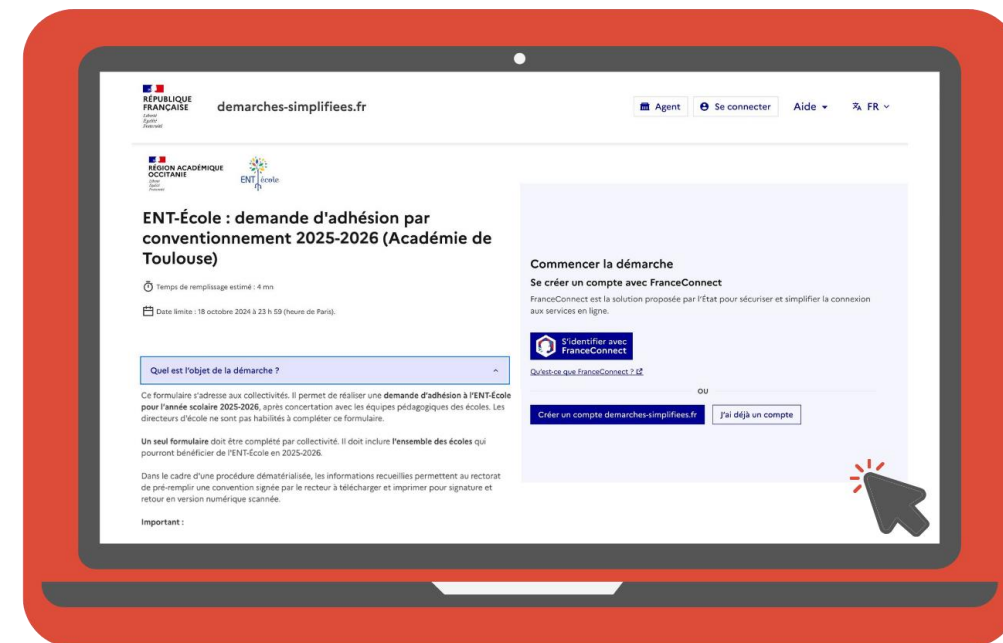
RÉPUBLIQUE FRANÇAISE
Liberté
Égalité
Fraternité

demarches-simplifiees.fr

Agent Se connecter Aide FR

RÉGION ACADÉMIQUE OCCITANIE
Liberté
Égalité
Fraternité

ENT école

ENT-École : demande d'adhésion par conventionnement 2025-2026 (Académie de Toulouse)

Temps de remplissage estimé : 4 mn

Date limite : 18 octobre 2024 à 23 h 59 (heure de Paris).

Quel est l'objet de la démarche ?

Ce formulaire s'adresse aux collectivités. Il permet de réaliser une demande d'adhésion à l'ENT-École pour l'année scolaire 2025-2026, après concertation avec les équipes pédagogiques des écoles. Les directeurs d'école ne sont pas habilités à compléter ce formulaire.

Un seul formulaire doit être complété par collectivité. Il doit inclure l'ensemble des écoles qui pourront bénéficier de l'ENT-École en 2025-2026.

Dans le cadre d'une procédure dématérialisée, les informations recueillies permettent au rectorat de pré-remplir une convention signée par le recteur à télécharger et imprimer pour signature et retour en version numérique scannée.

Important :

Commencer la démarche

Se créer un compte avec FranceConnect

FranceConnect est la solution proposée par l'État pour sécuriser et simplifier la connexion aux services en ligne.

S'identifier avec FranceConnect

Qu'est-ce que FranceConnect ?

ou

Créer un compte demarches-simplifiees.fr

J'ai déjà un compte